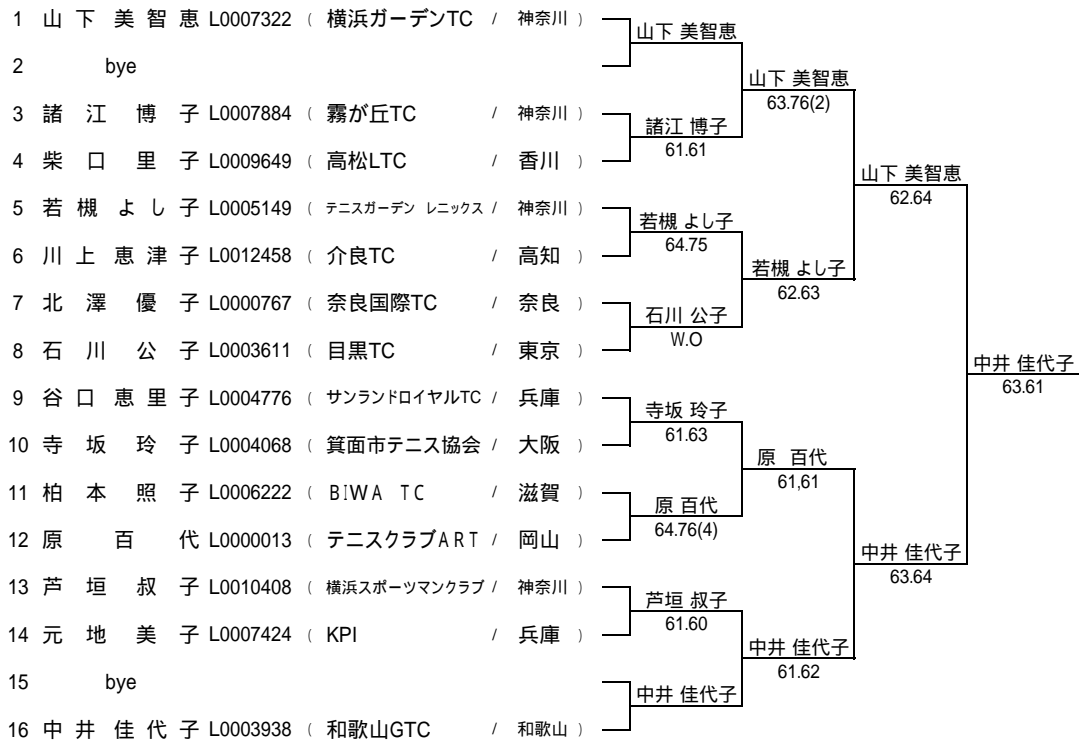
1 山下美智恵 L0007322 ( 横浜ガーデンTC / 神奈川 )
2 bye
3 諸江博子 L0007884 ( 霧が丘TC / 神奈川 )
4 柴口里子 L0009649 ( 高松LTC / 香川 )
5 若槻よし子 L0005149 ( テニスガーデン レニックス / 神奈川 )
6 川上恵津子 L0012458 ( 介良TC / 高知 )
7 北澤優子 L0000767 ( 奈良国際TC / 奈良 )
8 石川公子 L0003611 ( 目黒TC / 東京 )
9 谷口恵里子 L0004776 ( サンランドロイヤルTC / 兵庫 )
10 寺坂玲子 L0004068 ( 箕面市テニス協会 / 大阪 )
11 柏本照子 L0006222 ( BIWA TC / 滋賀 )
12 原 百代 L0000013 ( テニスクラブART / 岡山 )
13 芦垣叔子 L0010408 ( 横浜スポーツマンクラブ / 神奈川 )
14 元地美子 L0007424 ( KPI / 兵庫 )
15 bye
16 中井佳代子 L0003938 ( 和歌山GTC / 和歌山 )

山下 美智恵
諸江 博子
61.61
若槻 よし子
64.75
石川 公子
W.O
寺坂 玲子
61.63
原 百代
64.76(4)
芦垣 叔子
61.60
中井 佳代子

山下 美智恵
63.76(2)
若槻 よし子
62.63
原 百代
61,61
中井 佳代子
61.62

山下 美智恵
62.64
中井 佳代子
63.64

中井 佳代子
63.61